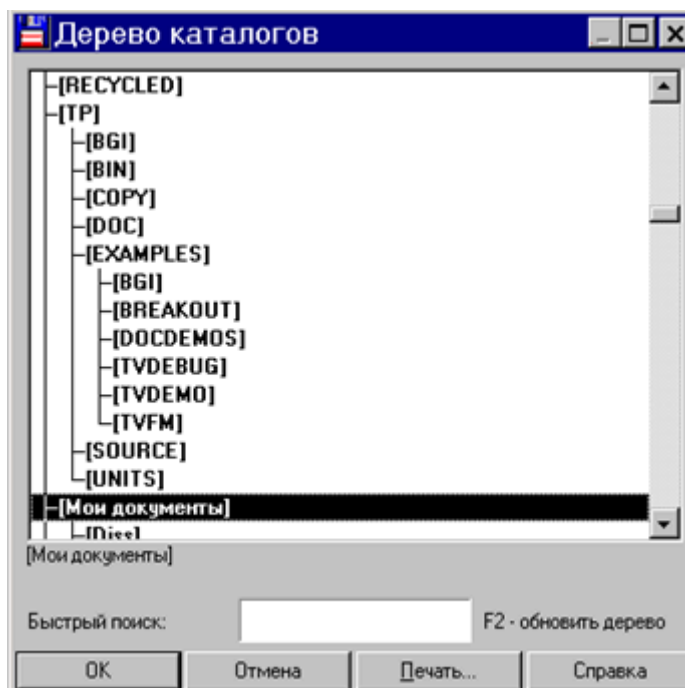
Дерево каталогов

[RECYCLED]
[TP]
[BGI]
[BIN]
[COPY]
[DOC]
[EXAMPLES]
[BGI]
[BREAKOUT]
[DOCDEMOS]
[TVDEBUG]
[TVDEMO]
[TVFM]
[SOURCE]
[UNITS]
[Мои документы]
[Diss]

[Мои документы]

Быстрый поиск:

F2 - обновить дерево

OK

Отмена

Печать...

Справка